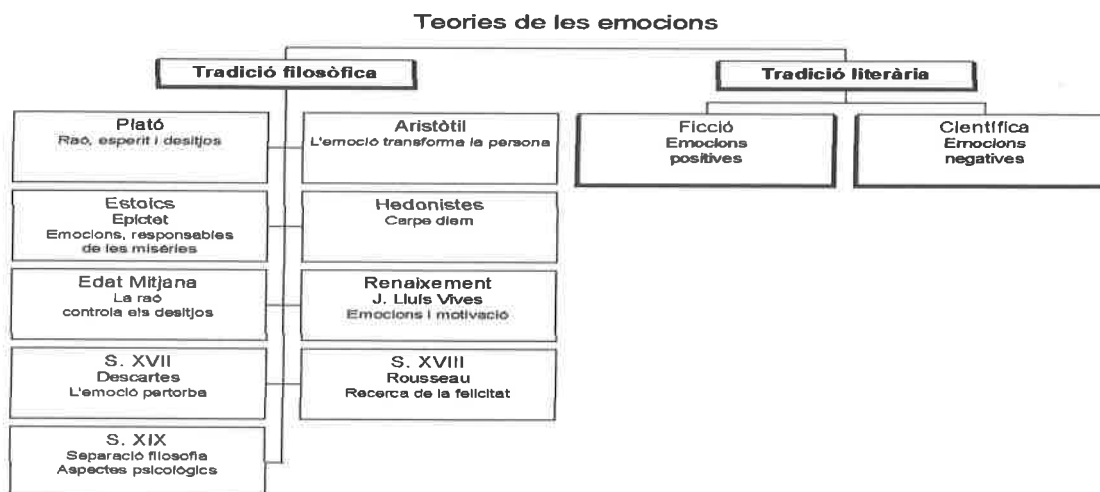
Teories de les emocions

Tradició filosòfica

Plató
Raó, esperit i desitjos

Aristòtil
L'emoció transforma la persona

Estoics
Epictet
Emocions, responsables de les misèries

Hedonistes
Carpe diem

Edat Mitjana
La raó controla els desitjos

Renaixement
J. Lluís Vives
Emocions i motivació

S. XVII
Descartes
L'emoció pertorba

S. XVIII
Rousseau
Recerca de la felicitat

S. XIX
Separació filosofia
Aspectes psicològics

Tradició literària

Ficció
Emocions positives

Científica
Emocions negatives